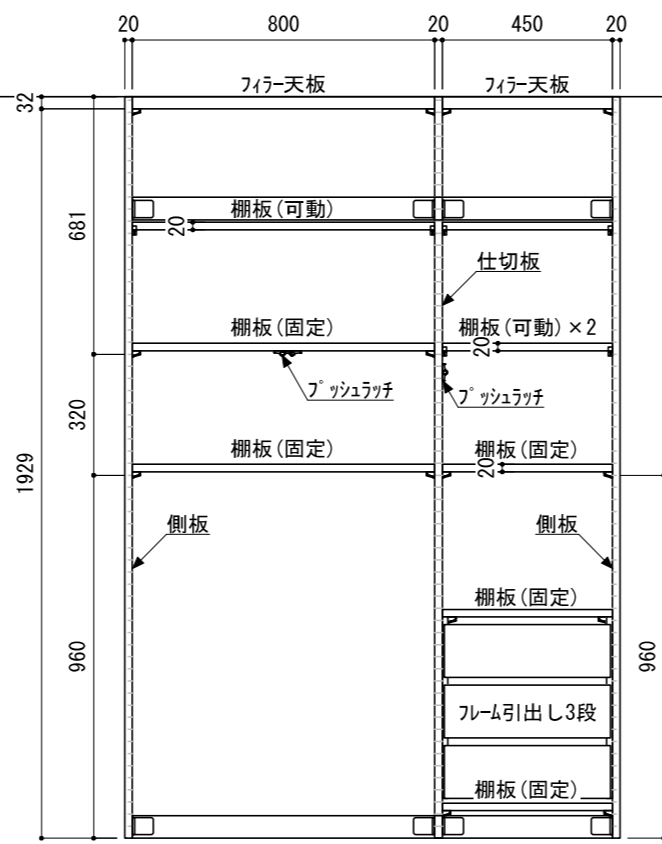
20
800
20
450
20
32
フィラー天板
フィラー天板
681
棚板(可動)
20
仕切板
棚板(固定)
棚板(可動)×2
20
プッシュラッチ
プッシュラッチ
320
1929
棚板(固定)
棚板(固定)
20
側板
側板
棚板(固定)
960
960
フレーム引出し3段
棚板(固定)